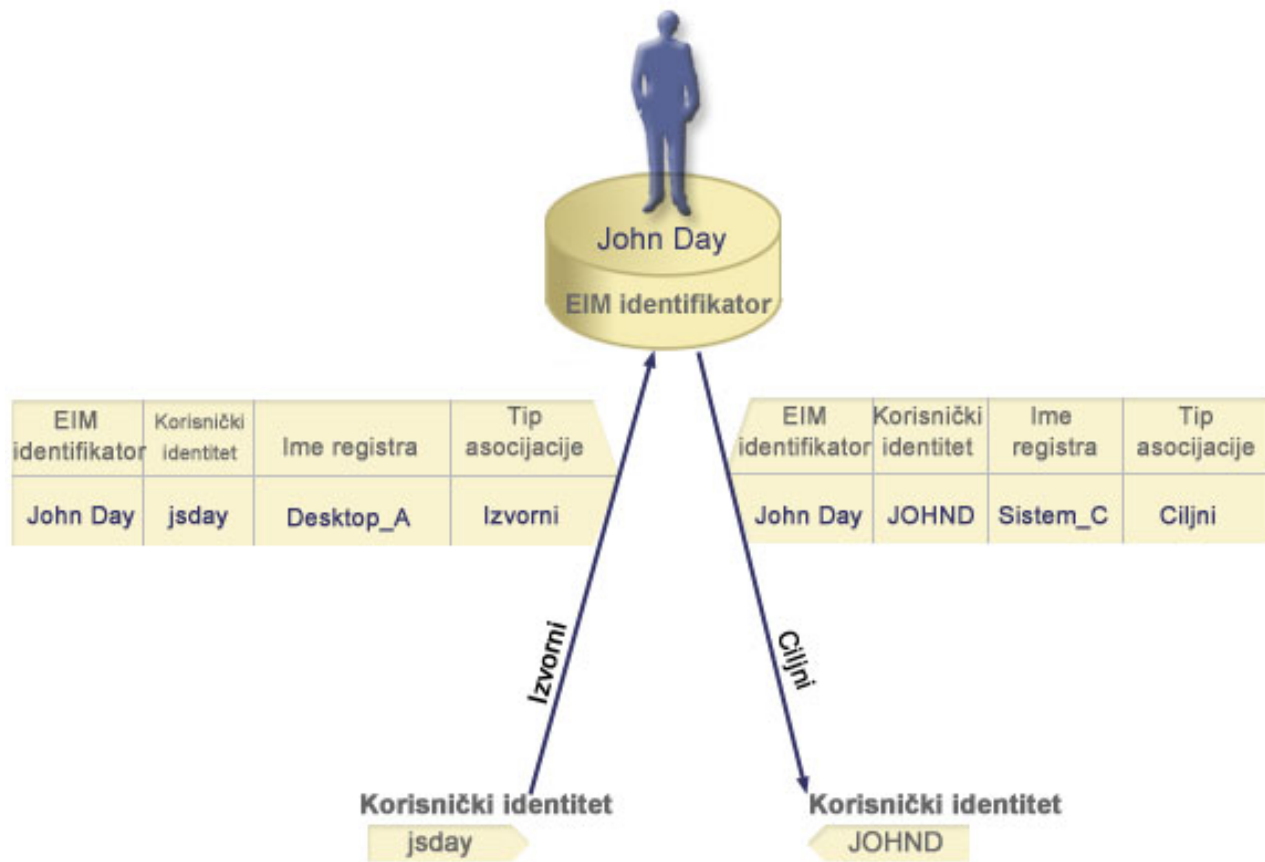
John Day
EIM identifikator

| EIM identifikator | Korisnički identitet | Ime registra | Tip asocijacije |
|---|---|---|---|
| John Day | jsday | Desktop_A | Izvorni |

| EIM identifikator | Korisnički identitet | Ime registra | Tip asocijacije |
|---|---|---|---|
| John Day | JOHND | Sistem_C | Ciljni |

Izvorni

Ciljni

Korisnički identitet
jsday

Korisnički identitet
JOHND